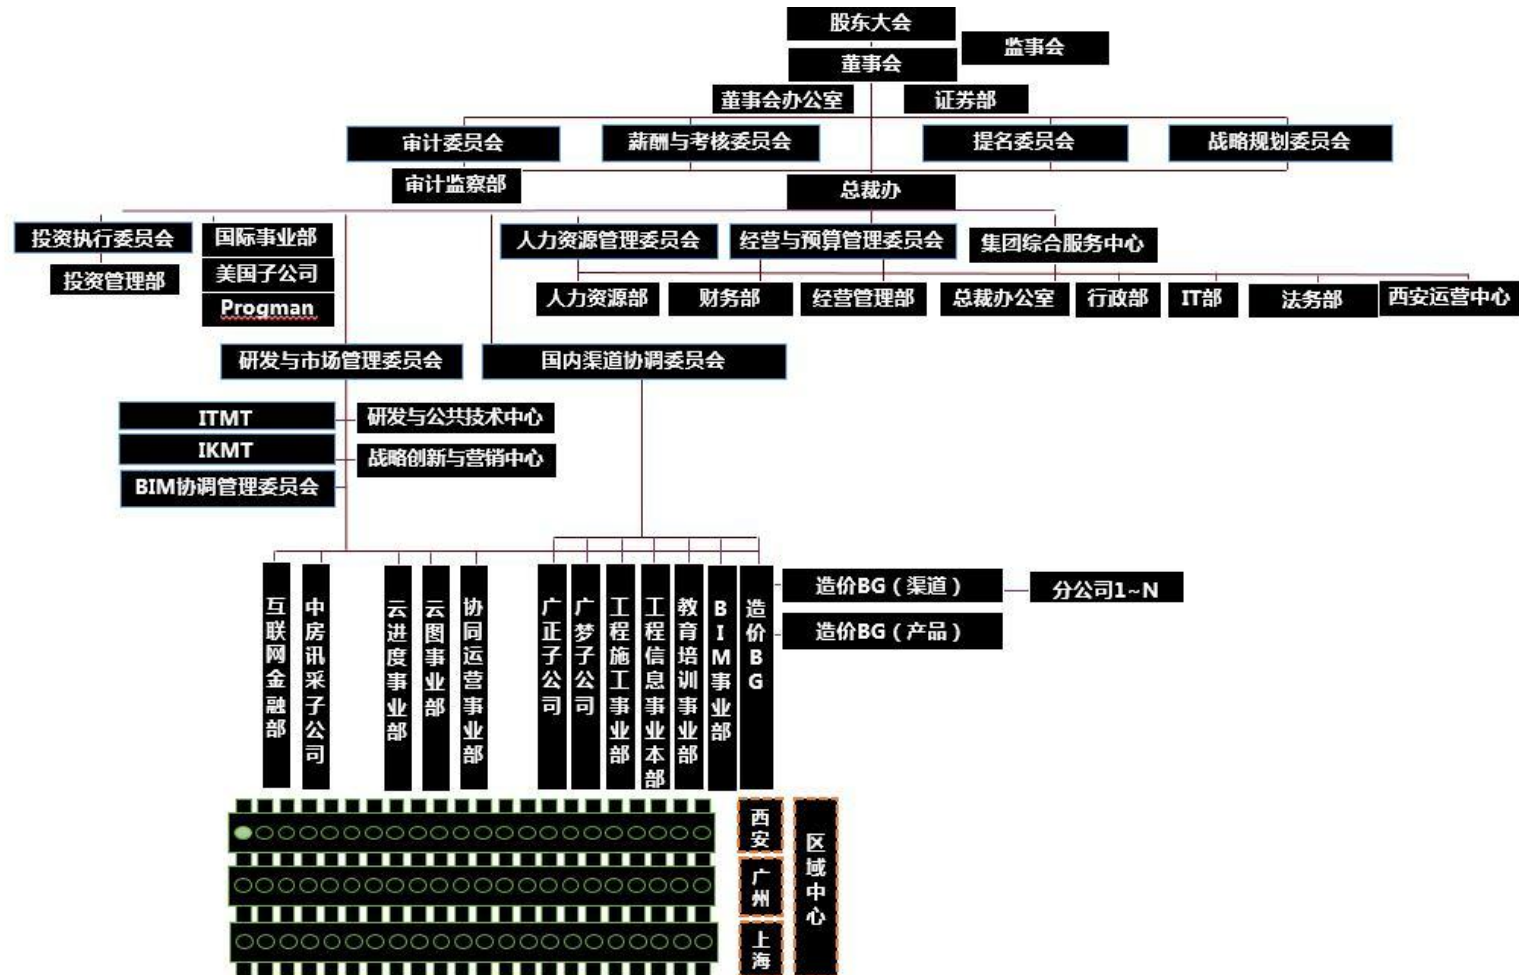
股东大会
监事会
董事会
董事会办公室
证券部
审计委员会
薪酬与考核委员会
提名委员会
战略规划委员会
审计监察部
总裁办
投资执行委员会
投资管理部
国际事业部
美国子公司
Progman
人力资源管理委员会
经营与预算管理委员会
集团综合服务中心
人力资源部
财务部
经营管理部
总裁办公室
行政部
IT部
法务部
西安运营中心
研发与市场管理委员会
国内渠道协调委员会
ITMT
IKMT
BIM协调管理委员会
研发与公共技术中心
战略创新与营销中心
互联网金融部
中房讯采子公司
云进度事业部
云图事业部
协同运营事业部
广正子公司
广梦子公司
工程施工事业部
工程信息事业本部
教育培训事业部
BIM事业部
造价BG
造价BG（渠道）
造价BG（产品）
分公司1~N
西安
广州
上海
区域中心